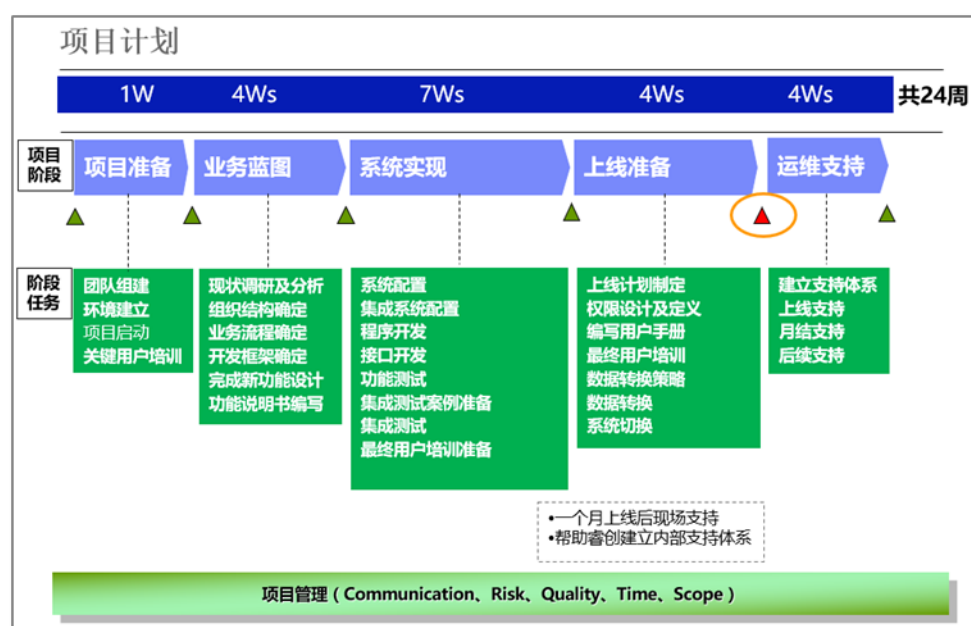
项目计划

1W 4Ws 7Ws 4Ws 4Ws 共24周

项目阶段

项目准备 业务蓝图 系统实现 上线准备 运维支持

阶段任务

团队组建
环境建立
项目启动
关键用户培训

现状调研及分析
组织结构确定
业务流程确定
开发框架确定
完成新功能设计
功能说明书编写

系统配置
集成系统配置
程序开发
接口开发
功能测试
集成测试案例准备
集成测试
最终用户培训准备

上线计划制定
权限设计及定义
编写用户手册
最终用户培训
数据转换策略
数据转换
系统切换

建立支持体系
上线支持
月结支持
后续支持

•一个月上线后现场支持
•帮助睿创建立内部支持体系

项目管理（Communication、Risk、Quality、Time、Scope）